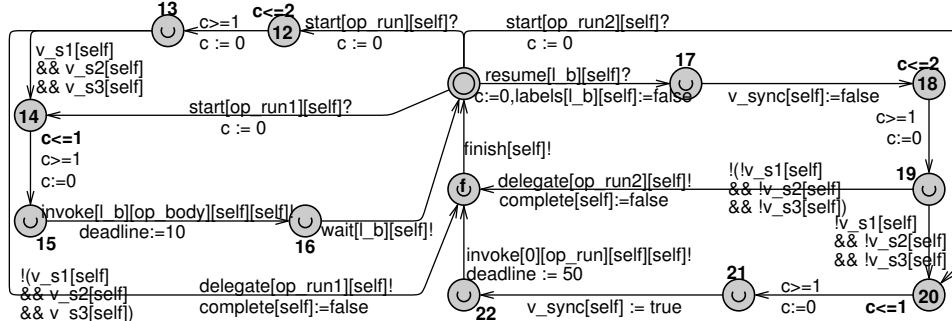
13
c<=2
12
c>=1
c := 0
start[op_run][self]?
c := 0
start[op_run2][self]?
c := 0
v_s1[self] && v_s2[self] && v_s3[self]
17
c<=2
18
resume[l_b][self]?
c:=0,labels[l_b][self]:=false
v_sync[self]:=false
14
start[op_run1][self]?
c := 0
c<=1
c>=1
c:=0
c>=1
c:=0
finish[self]!
19
!(!v_s1[self] && !v_s2[self] && !v_s3[self])
delegate[op_run2][self]!
complete[self]:=false
invoke[l_b][op_body][self][self]!
deadline:=10
15
16
wait[l_b][self]!
!v_s1[self] && !v_s2[self] && !v_s3[self]
invoke[0][op_run][self][self]!
deadline := 50
!(v_s1[self] && v_s2[self] && v_s3[self])
delegate[op_run1][self]!
complete[self]:=false
21
c>=1
c:=0
22
v_sync[self] := true
c<=1
20